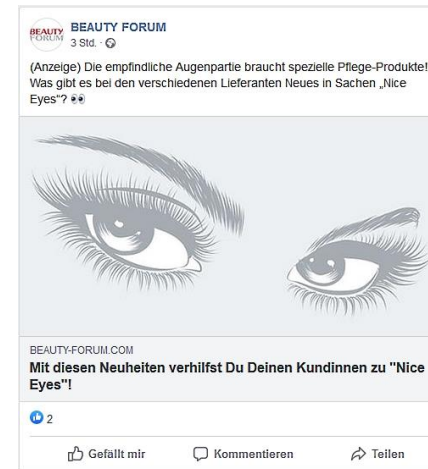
BEAUTY FORUM

BEAUTY FORUM
3 Std. ·

(Anzeige) Die empfindliche Augenpartie braucht spezielle Pflege-Produkte! Was gibt es bei den verschiedenen Lieferanten Neues in Sachen „Nice Eyes"? 👀

BEAUTY-FORUM.COM
Mit diesen Neuheiten verhilfst Du Deinen Kundinnen zu "Nice Eyes"!

2

Gefällt mir
Kommentieren
Teilen